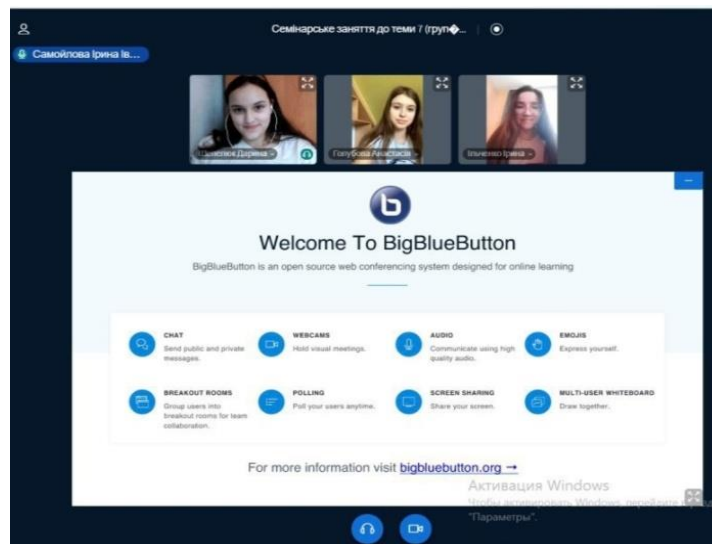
Семінарське заняття до теми 7 (груп�...

Самойлова Ірина Ів...

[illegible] Дарина

Голубова Анастасія

Ільченко Ірина

Welcome To BigBlueButton

BigBlueButton is an open source web conferencing system designed for online learning

CHAT
Send public and private messages.

WEBCAMS
Hold visual meetings.

AUDIO
Communicate using high quality audio.

EMOJIS
Express yourself.

BREAKOUT ROOMS
Group users into breakout rooms for team collaboration.

POLLING
Poll your users anytime.

SCREEN SHARING
Share your screen.

MULTI-USER WHITEBOARD
Draw together.

For more information visit bigbluebutton.org →

Активация Windows
Чтобы активировать Windows, перейдите в раздел "Параметры".